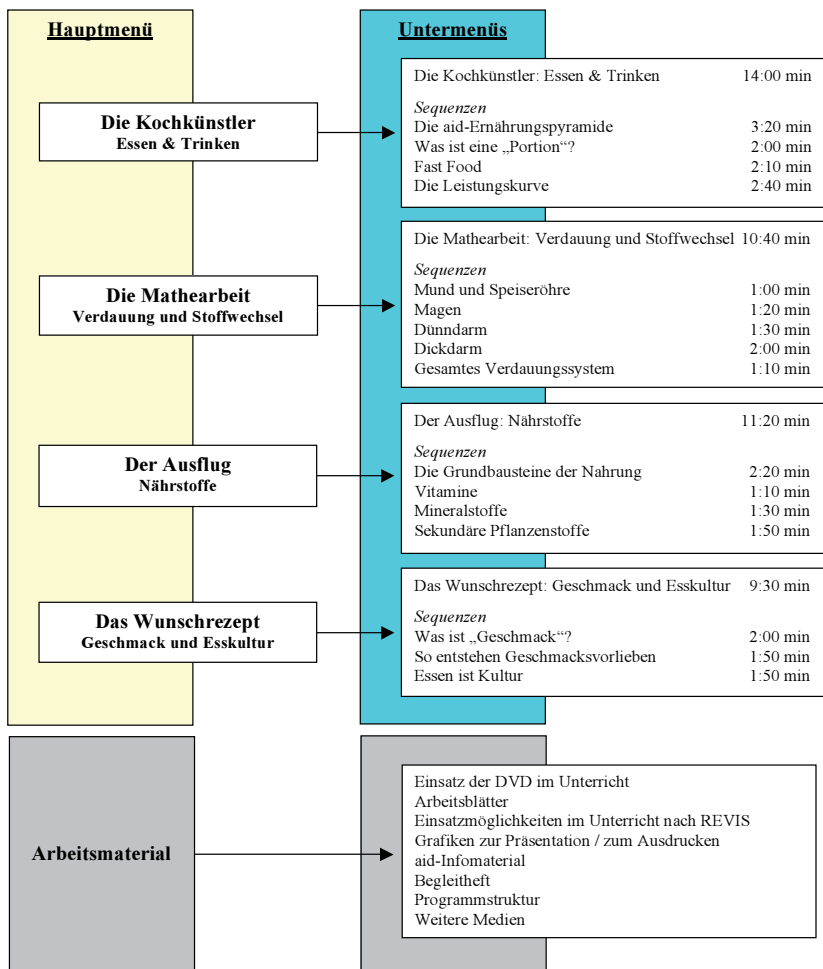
Hauptmenü

Die Kochkünstler
Essen & Trinken

Die Mathearbeit
Verdauung und Stoffwechsel

Der Ausflug
Nährstoffe

Das Wunschrezept
Geschmack und Esskultur

Untermenüs

Die Kochkünstler: Essen & Trinken 14:00 min

Sequenzen
Die aid-Ernährungspyramide 3:20 min
Was ist eine „Portion“? 2:00 min
Fast Food 2:10 min
Die Leistungskurve 2:40 min

Die Mathearbeit: Verdauung und Stoffwechsel 10:40 min

Sequenzen
Mund und Speiseröhre 1:00 min
Magen 1:20 min
Dünndarm 1:30 min
Dickdarm 2:00 min
Gesamtes Verdauungssystem 1:10 min

Der Ausflug: Nährstoffe 11:20 min

Sequenzen
Die Grundbausteine der Nahrung 2:20 min
Vitamine 1:10 min
Mineralstoffe 1:30 min
Sekundäre Pflanzenstoffe 1:50 min

Das Wunschrezept: Geschmack und Esskultur 9:30 min

Sequenzen
Was ist „Geschmack“? 2:00 min
So entstehen Geschmacksvorlieben 1:50 min
Essen ist Kultur 1:50 min

Arbeitsmaterial

Einsatz der DVD im Unterricht
Arbeitsblätter
Einsatzmöglichkeiten im Unterricht nach REVIS
Grafiken zur Präsentation / zum Ausdrucken
aid-Infomaterial
Begleitheft
Programmstruktur
Weitere Medien